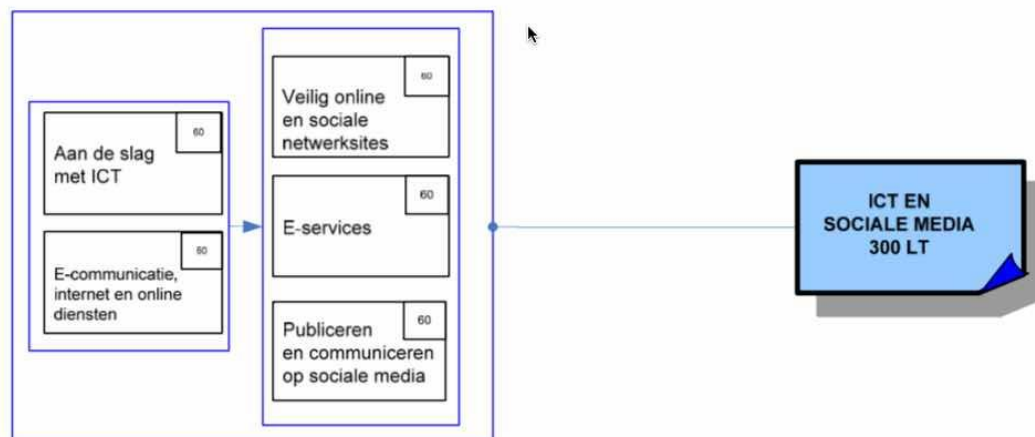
Aan de slag met ICT
60

E-communicatie, internet en online diensten
60

Veilig online en sociale netwerksites
60

E-services
60

Publiceren en communiceren op sociale media
60

ICT EN SOCIALE MEDIA 300 LT